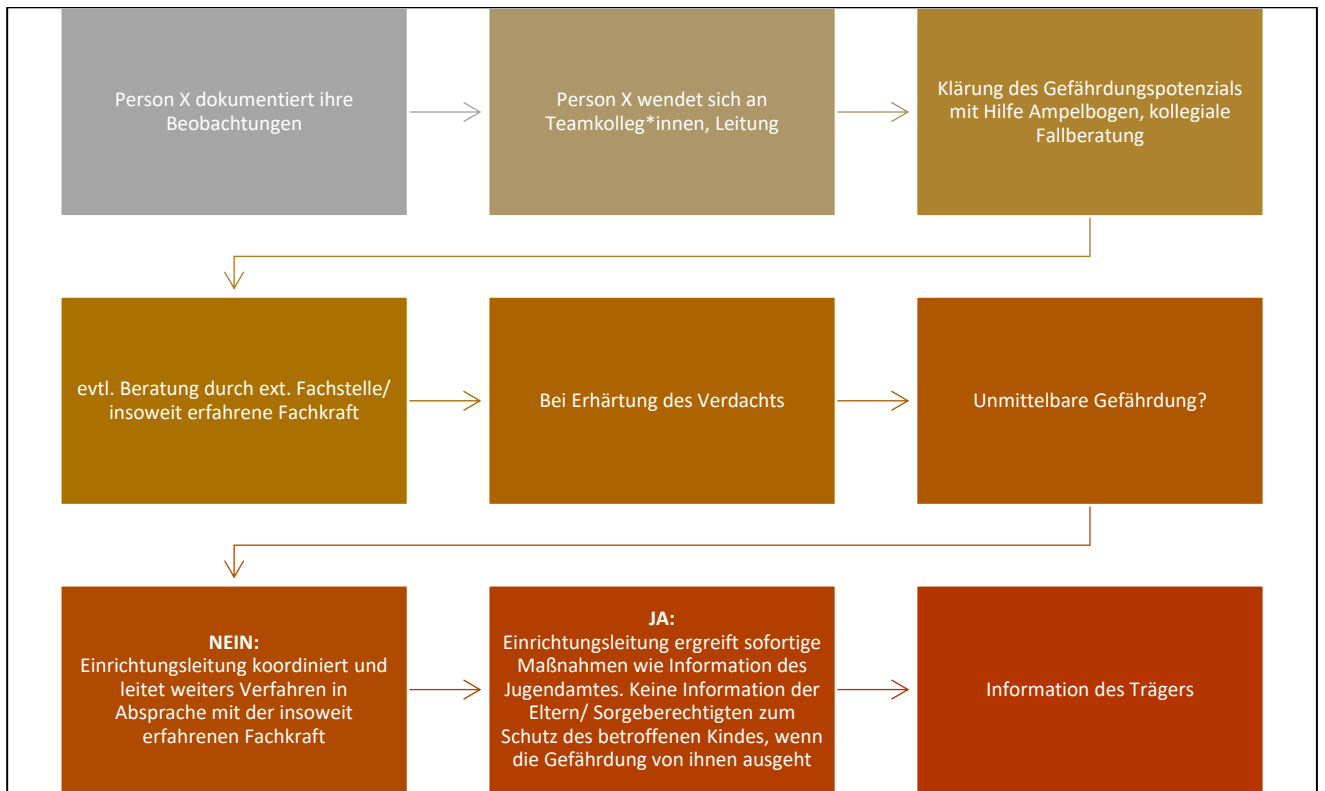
Person X dokumentiert ihre Beobachtungen

Person X wendet sich an Teamkolleg*innen, Leitung

Klärung des Gefährdungspotenzials mit Hilfe Ampelbogen, kollegiale Fallberatung

evtl. Beratung durch ext. Fachstelle/ insoweit erfahrene Fachkraft

Bei Erhärtung des Verdachts

Unmittelbare Gefährdung?

NEIN:
Einrichtungsleitung koordiniert und leitet weiters Verfahren in Absprache mit der insoweit erfahrenen Fachkraft

JA:
Einrichtungsleitung ergreift sofortige Maßnahmen wie Information des Jugendamtes. Keine Information der Eltern/ Sorgeberechtigten zum Schutz des betroffenen Kindes, wenn die Gefährdung von ihnen ausgeht

Information des Trägers